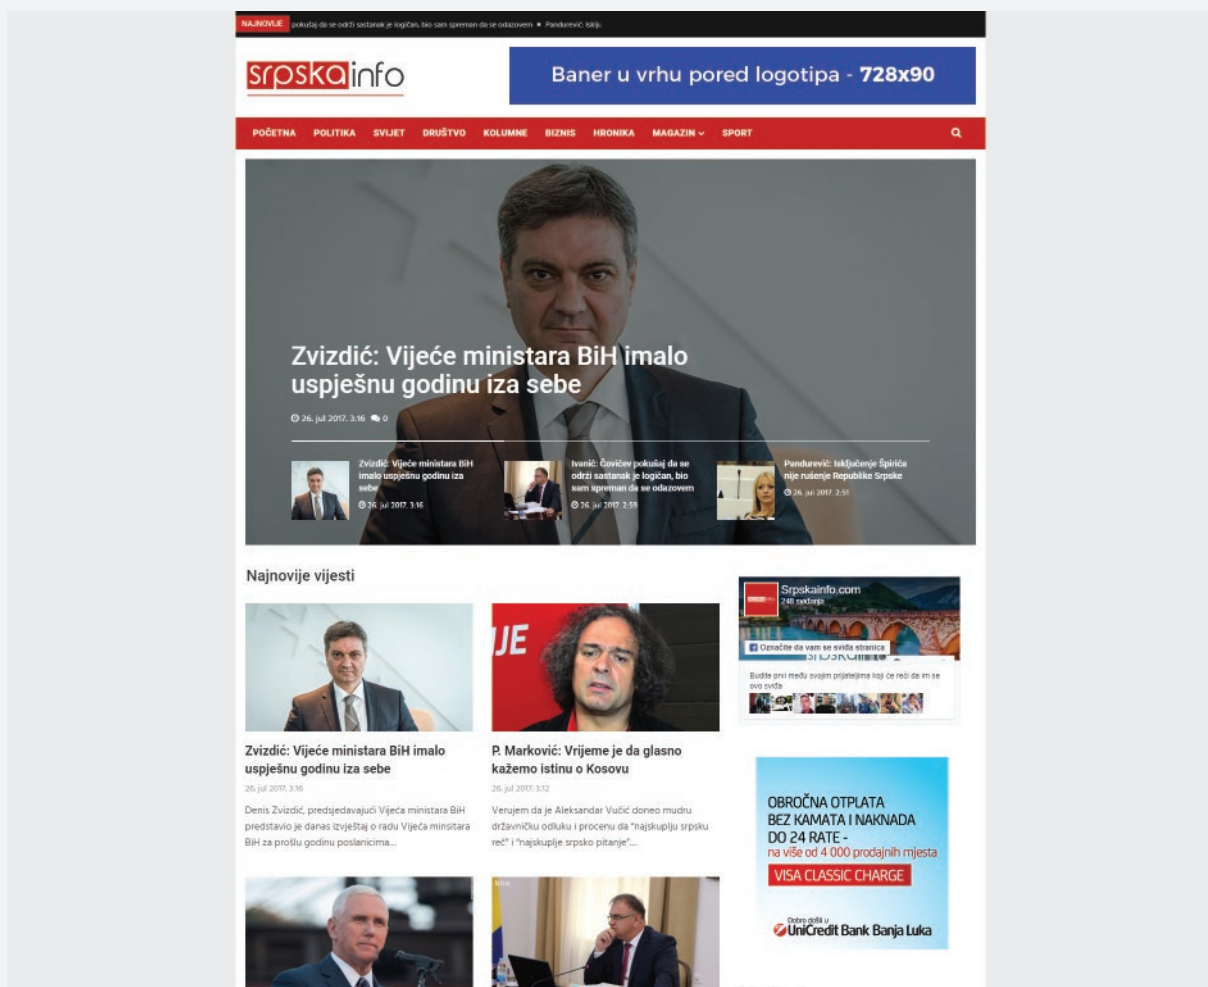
NAJNOVIJE pokušaj da se održi sastanak je logičan, bio sam spreman da se odazovem ✖ Pandurević: Isklju

srpskainfo

Baner u vrhu pored logotipa - 728x90

POČETNA POLITIKA SVIJET DRUŠTVO KOLUMNE BIZNIS HRONIKA MAGAZIN SPORT

Zvizdić: Vijeće ministara BiH imalo uspješnu godinu iza sebe

26. jul 2017. 3:16 0

Zvizdić: Vijeće ministara BiH imalo uspješnu godinu iza sebe
26. jul 2017. 3:16

Ivanić: Čovićev pokušaj da se održi sastanak je logičan, bio sam spreman da se odazovem
26. jul 2017. 2:59

Pandurević: Isključenje Špirića nije rušenje Republike Srpske
26. jul 2017. 2:51

Najnovije vijesti

Zvizdić: Vijeće ministara BiH imalo uspješnu godinu iza sebe
26. jul 2017. 3:16
Denis Zvizdić, predsjedavajući Vijeća ministara BiH predstavio je danas izvještaj o radu Vijeća ministara BiH za prošlu godinu poslanicima...

P. Marković: Vrijeme je da glasno kažemo istinu o Kosovu
26. jul 2017. 3:12
Verujem da je Aleksandar Vučić doneo mudru državničku odluku i procenu da "najskuplju srpsku reč" i "najskuplje srpsko pitanje"...

Srpskainfo.com
248 sviđanja
Označite da vam se sviđa stranica
Budite prvi među svojim prijateljima koji će reći da im se ovo sviđa

OBROČNA OTPLATA
BEZ KAMATA I NAKNADA
DO 24 RATE -
na više od 4 000 prodajnih mjesta
VISA CLASSIC CHARGE
Dobro došli u
UniCredit Bank Banja Luka